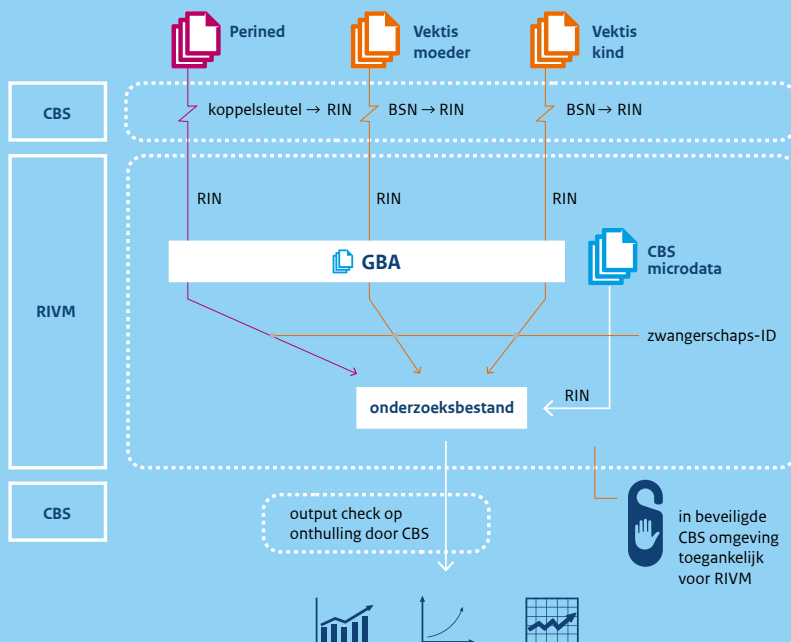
Perined

Vektis moeder

Vektis kind

CBS

koppelsleutel → RIN

BSN → RIN

BSN → RIN

RIVM

RIN

RIN

RIN

GBA

CBS microdata

zwangerschaps-ID

RIN

onderzoeksbestand

CBS

output check op onthulling door CBS

in beveiligde CBS omgeving toegankelijk voor RIVM